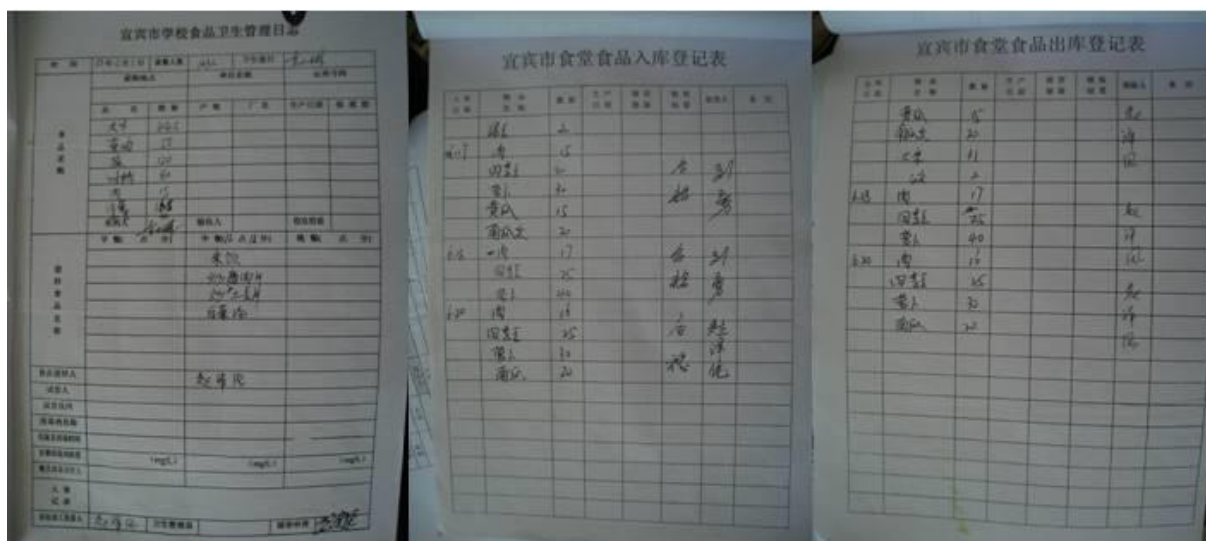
宜宾市学校食品卫生管理日志

日期 | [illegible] | 就餐人数 | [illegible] | 天气情况 | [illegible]

食品采购

大米 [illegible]
蔬菜 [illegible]
鱼 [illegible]
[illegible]
肉 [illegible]

采购人 | 验收人

留样食品名称

米饭
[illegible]
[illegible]
豆腐汤

负责人 赵泽民

(mg/L) (mg/L) (mg/L)

宜宾市食堂食品入库登记表

| 入库日期 | 物品名称 | 数量 | 生产日期 | 保质期限 | 验收情况 | 验收人 | 备注 |
|---|---|---|---|---|---|---|---|
| | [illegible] | 2 | | | | | |
| 6.17 | 肉 | 15 | | | | | |
| | 四季豆 | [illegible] | | | 合 | 刘 | |
| | 莲白 | 30 | | | 格 | 秀 | |
| | 黄瓜 | 15 | | | | | |
| | 南瓜 | 20 | | | | | |
| 6.18 | 肉 | 17 | | | 合 | 刘 | |
| | 四季豆 | 25 | | | 格 | 秀 | |
| | 莲白 | 40 | | | | | |
| 6.19 | 肉 | 15 | | | 合 | 赵 | |
| | 四季豆 | 25 | | | | 泽 | |
| | 莲白 | 30 | | | 格 | 民 | |
| | 南瓜 | 20 | | | | | |

宜宾市食堂食品出库登记表

| 出库日期 | 物品名称 | 数量 | 生产日期 | 保质期限 | 领用情况 | 领用人 | 备注 |
|---|---|---|---|---|---|---|---|
| | 黄瓜 | 15 | | | | 赵 | |
| | 南瓜 | 20 | | | | 泽 | |
| | 大米 | 31 | | | | 民 | |
| | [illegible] | 2 | | | | | |
| 6.18 | 肉 | 17 | | | | | |
| | 四季豆 | 25 | | | | 赵 | |
| | 莲白 | 40 | | | | 泽 | |
| 6.20 | 肉 | 15 | | | | 民 | |
| | 四季豆 | 25 | | | | | |
| | 莲白 | 30 | | | | 赵 | |
| | 南瓜 | 20 | | | | 泽 | |
| | | | | | | 民 | |